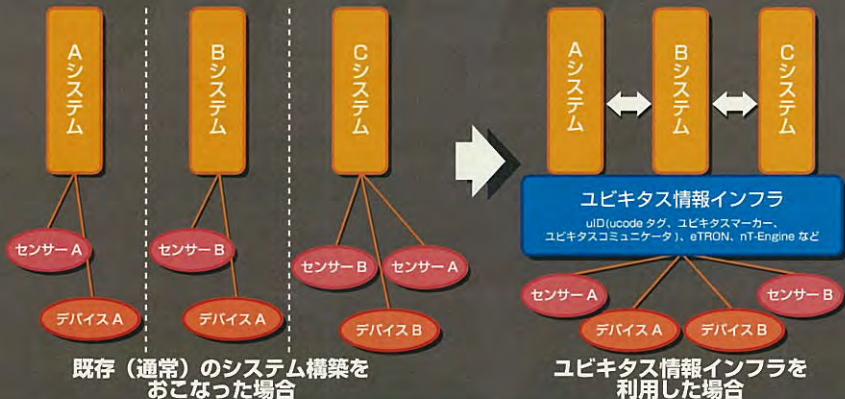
Aシステム

センサーA

デバイスA

Bシステム

センサーB

デバイスA

Cシステム

センサーB

センサーA

デバイスB

既存（通常）のシステム構築をおこなった場合

Aシステム

Bシステム

Cシステム

ユビキタス情報インフラ

uID(ucode タグ、ユビキタスマーカー、ユビキタスコミュニケータ)、eTRON、nT-Engine など

センサーA

センサーB

デバイスA

デバイスB

ユビキタス情報インフラを利用した場合